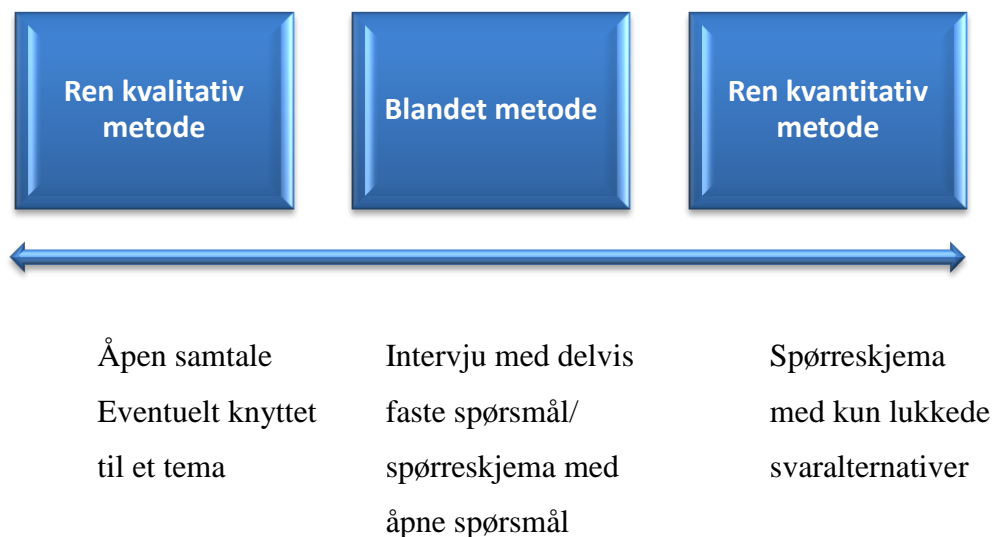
Ren kvalitativ metode

Blandet metode

Ren kvantitativ metode

Åpen samtale
Eventuelt knyttet til et tema

Intervju med delvis faste spørsmål/ spørreskjema med åpne spørsmål

Spørreskjema med kun lukkede svaralternativer